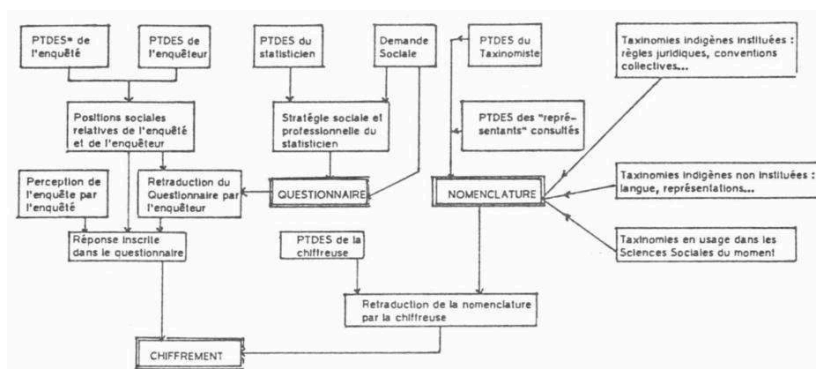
PTDES* de l'enquêté

PTDES de l'enquêteur

PTDES du statisticien

Demande Sociale

PTDES du Taxinomiste

Taxinomies indigènes instituées : règles juridiques, conventions collectives...

Positions sociales relatives de l'enquêté et de l'enquêteur

Stratégie sociale et professionnelle du statisticien

PTDES des "représentants" consultés

Perception de l'enquête par l'enquêté

Retraduction du Questionnaire par l'enquêteur

QUESTIONNAIRE

NOMENCLATURE

Taxinomies indigènes non instituées : langue, représentations...

Réponse inscrite dans le questionnaire

PTDES de la chiffreuse

Taxinomies en usage dans les Sciences Sociales du moment

Retraduction de la nomenclature par la chiffreuse

CHIFFREMENT